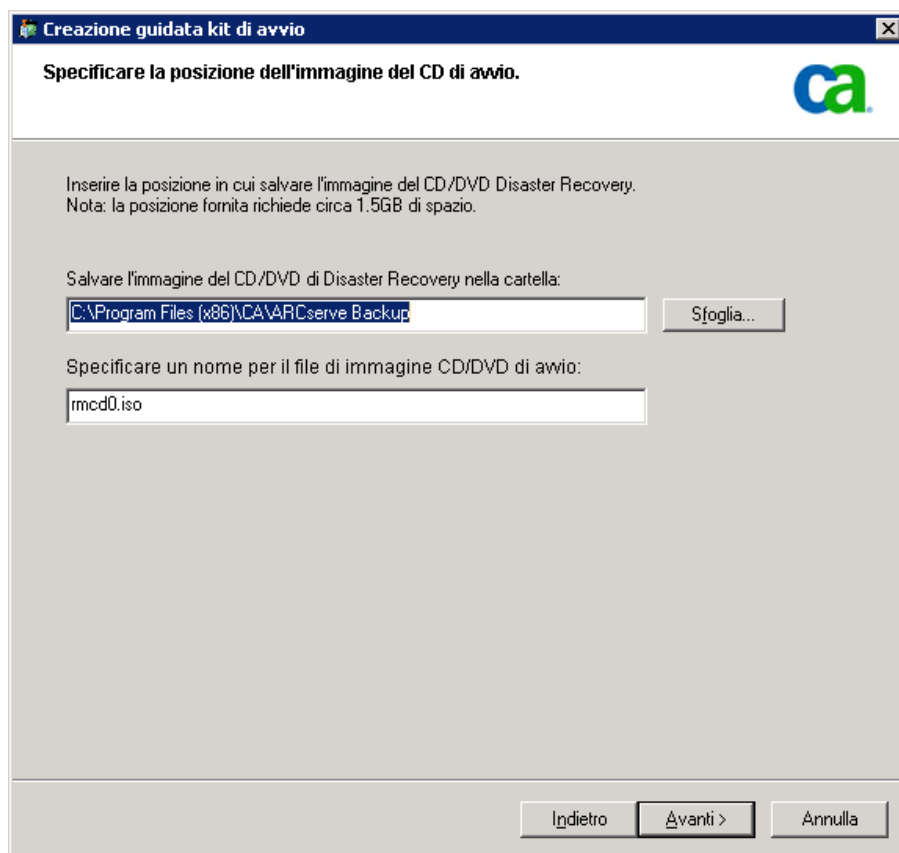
Creazione guidata kit di avvio

Specificare la posizione dell'immagine del CD di avvio.

ca

Inserire la posizione in cui salvare l'immagine del CD/DVD Disaster Recovery.
Nota: la posizione fornita richiede circa 1.5GB di spazio.

Salvare l'immagine del CD/DVD di Disaster Recovery nella cartella:

C:\Program Files (x86)\CA\ARCserve Backup

Sfoglia...

Specificare un nome per il file di immagine CD/DVD di avvio:

rmcd0.iso

Indietro

Avanti >

Annulla